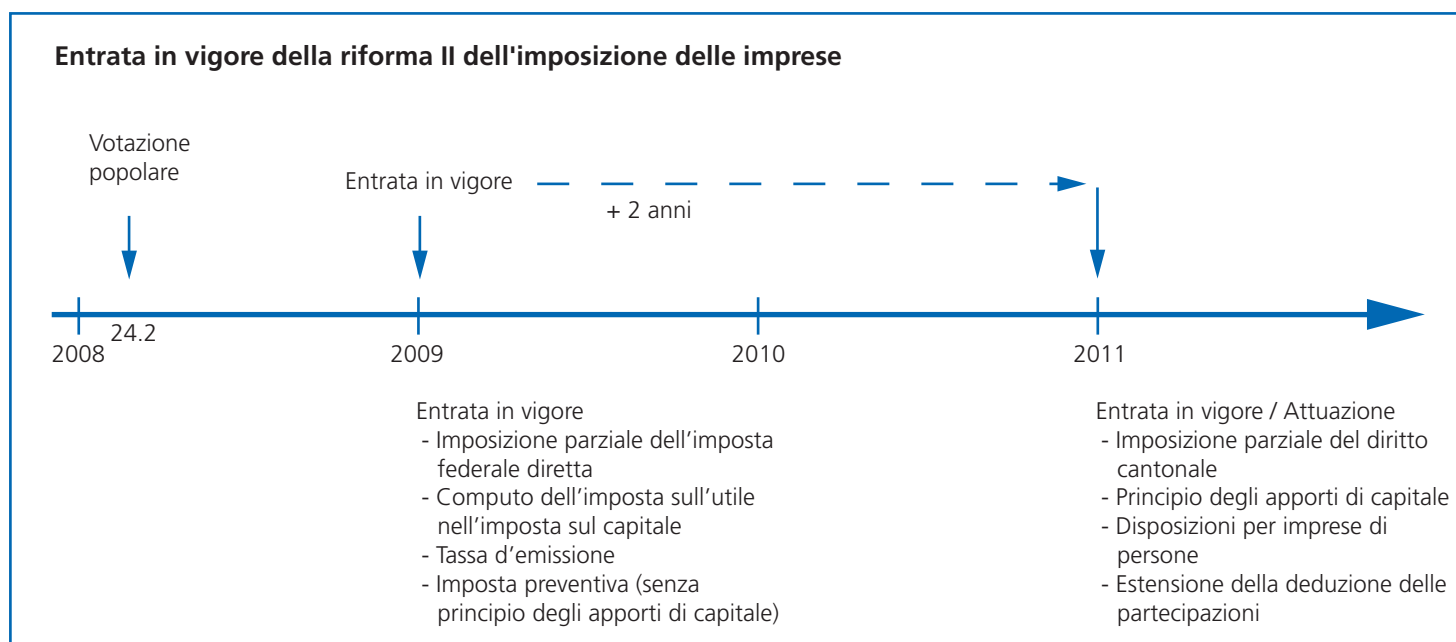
Entrata in vigore della riforma II dell'imposizione delle imprese

Votazione popolare

Entrata in vigore

+ 2 anni

2008

24.2

2009

2010

2011

Entrata in vigore
- Imposizione parziale dell’imposta federale diretta
- Computo dell’imposta sull’utile nell’imposta sul capitale
- Tassa d’emissione
- Imposta preventiva (senza principio degli apporti di capitale)

Entrata in vigore / Attuazione
- Imposizione parziale del diritto cantonale
- Principio degli apporti di capitale
- Disposizioni per imprese di persone
- Estensione della deduzione delle partecipazioni